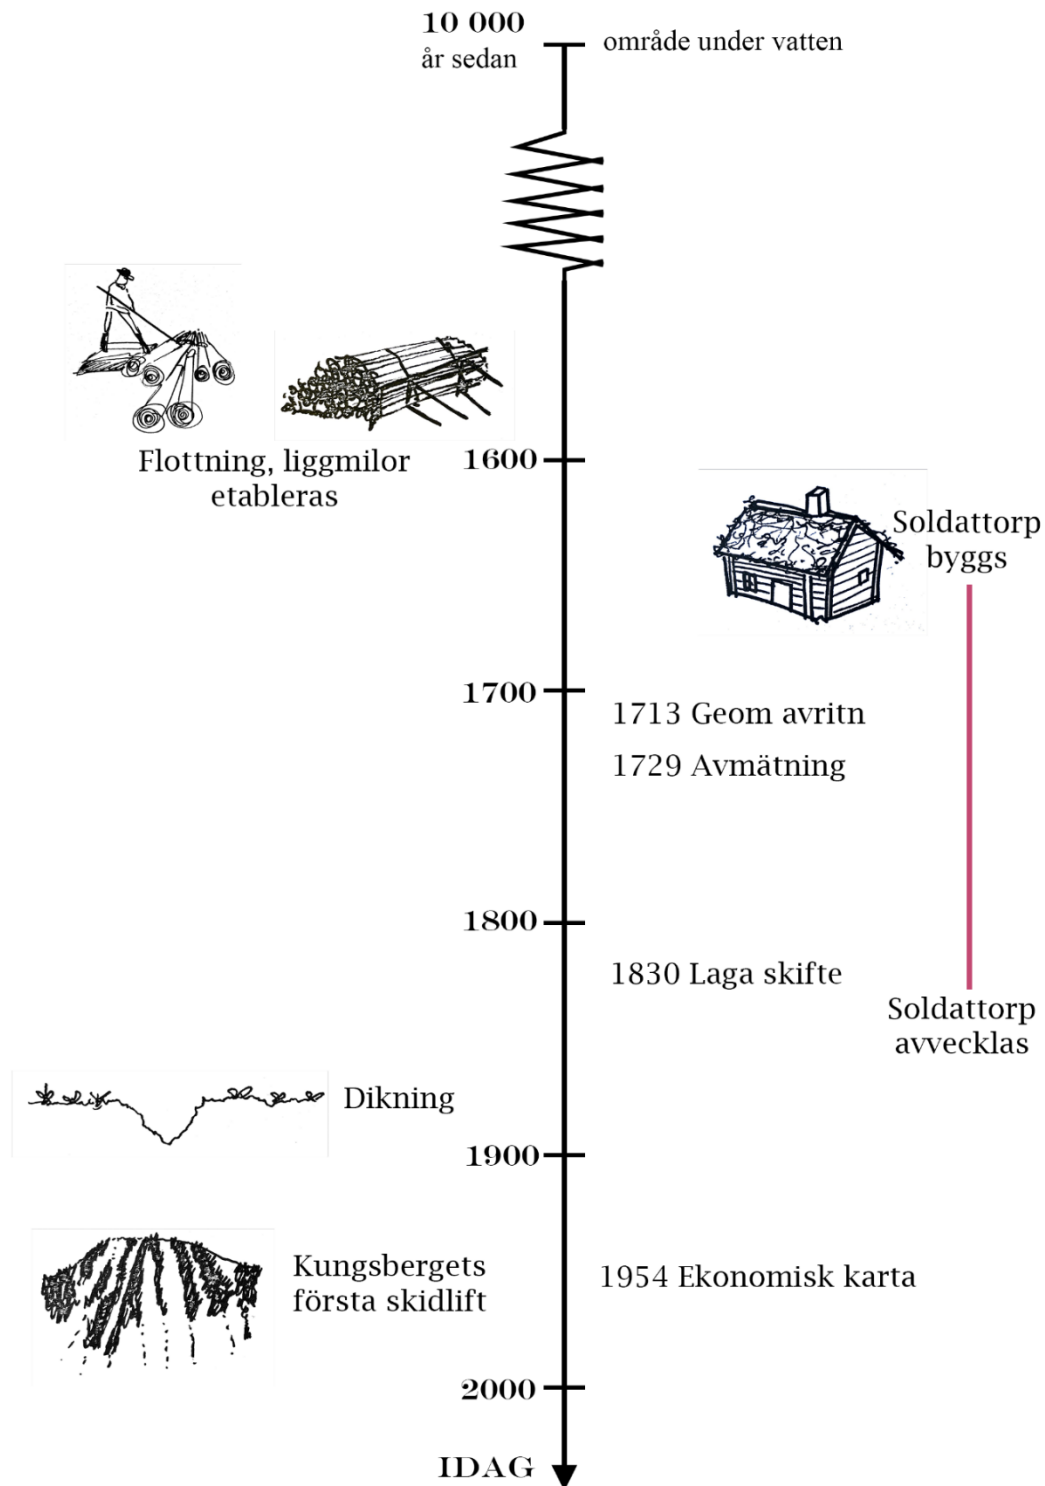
10 000
år sedan

område under vatten

Flottning, liggmilor etableras

1600

Soldattorp byggs

1700

1713 Geom avritn

1729 Avmätning

1800

1830 Laga skifte

Soldattorp avvecklas

Dikning

1900

Kungsbergets första skidlift

1954 Ekonomisk karta

2000

IDAG